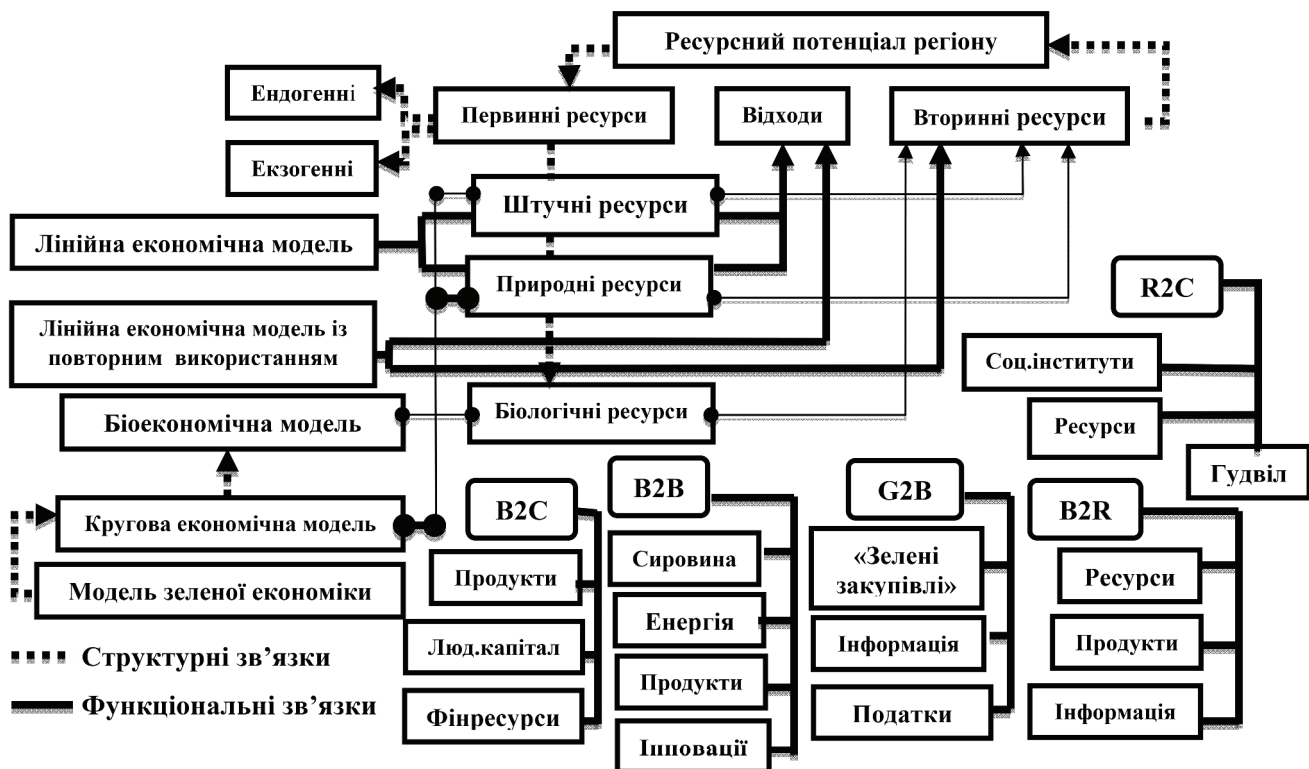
Ресурсний потенціал регіону

Ендогенні

Первинні ресурси

Відходи

Вторинні ресурси

Екзогенні

Штучні ресурси

Лінійна економічна модель

Природні ресурси

R2C

Лінійна економічна модель із повторним використанням

Соц.інститути

Біоекономічна модель

Біологічні ресурси

Ресурси

Гудвіл

B2C

B2B

G2B

B2R

Кругова економічна модель

Сировина

«Зелені закупівлі»

Ресурси

Продукти

Модель зеленої економіки

Енергія

Інформація

Продукти

Структурні зв'язки

Люд.капітал

Продукти

Функціональні зв'язки

Фінресурси

Податки

Інформація

Інновації